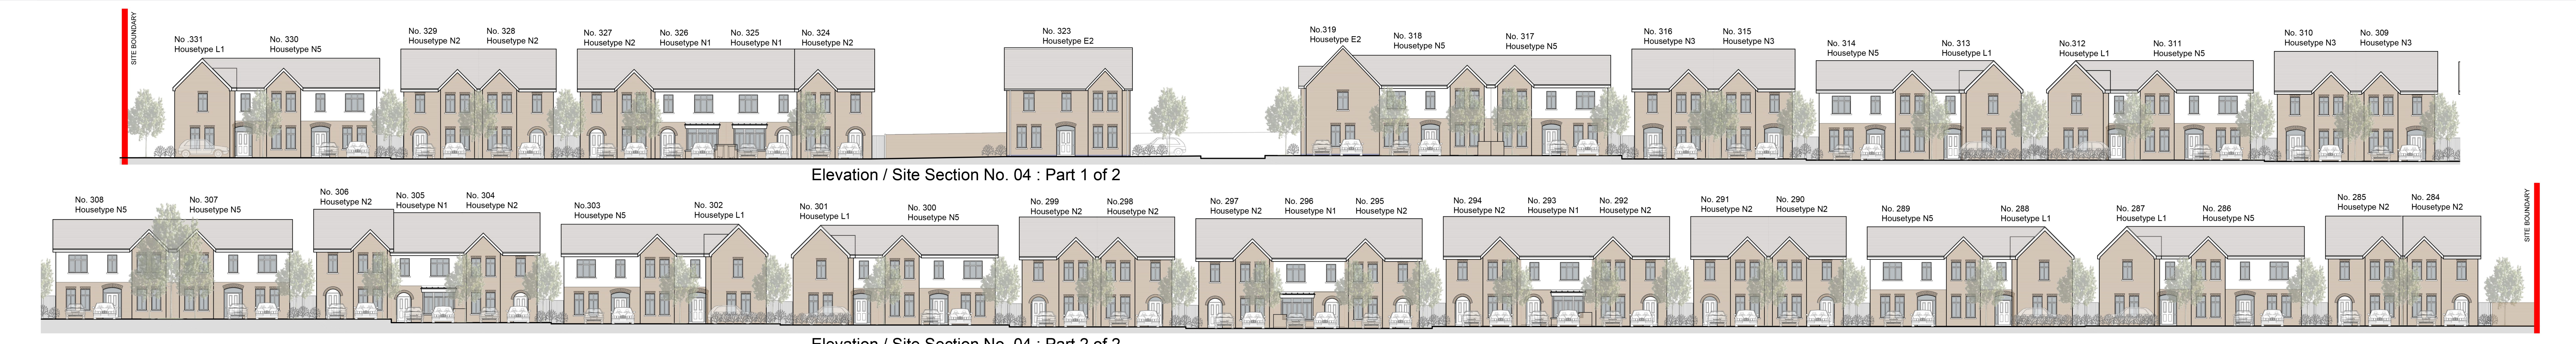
SITE BOUNDARY

No .331
Housetype L1

No. 330
Housetype N5

No. 329
Housetype N2

No. 328
Housetype N2

No. 327
Housetype N2

No. 326
Housetype N1

No. 325
Housetype N1

No. 324
Housetype N2

No. 323
Housetype E2

No.319
Housetype E2

No. 318
Housetype N5

No. 317
Housetype N5

No. 316
Housetype N3

No. 315
Housetype N3

No. 314
Housetype N5

No. 313
Housetype L1

No.312
Housetype L1

No. 311
Housetype N5

No. 310
Housetype N3

No. 309
Housetype N3

Elevation / Site Section No. 04 : Part 1 of 2

No. 308
Housetype N5

No. 307
Housetype N5

No. 306
Housetype N2

No. 305
Housetype N1

No. 304
Housetype N2

No.303
Housetype N5

No. 302
Housetype L1

No. 301
Housetype L1

No. 300
Housetype N5

No. 299
Housetype N2

No.298
Housetype N2

No. 297
Housetype N2

No. 296
Housetype N1

No. 295
Housetype N2

No. 294
Housetype N2

No. 293
Housetype N1

No. 292
Housetype N2

No. 291
Housetype N2

No. 290
Housetype N2

No. 289
Housetype N5

No. 288
Housetype L1

No. 287
Housetype L1

No. 286
Housetype N5

No. 285
Housetype N2

No. 284
Housetype N2

SITE BOUNDARY

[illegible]